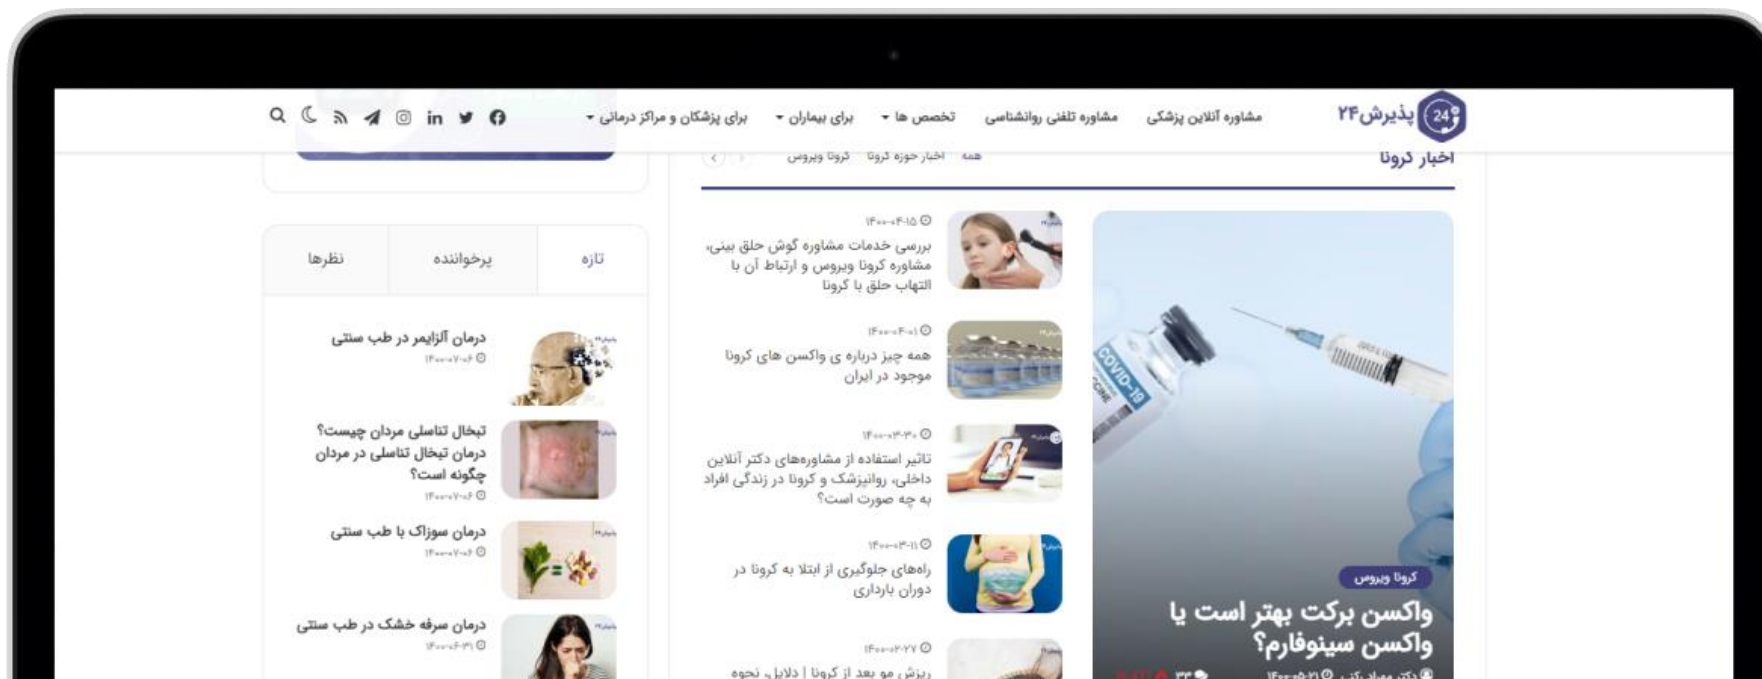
پذیرش۲۴ مشاوره آنلاین پزشکی مشاوره تلفنی روانشناسی تخصص ها ▾ برای بیماران ▾ برای پزشکان و مراکز درمانی ▾

اخبار کرونا

همه اخبار حوزه کرونا کرونا ویروس

کرونا ویروس

واکسن برکت بهتر است یا واکسن سینوفارم؟

دکتر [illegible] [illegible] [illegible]

۱۴۰۰-۰۴-۱۵
بررسی خدمات مشاوره گوش حلق بینی، مشاوره کرونا ویروس و ارتباط آن با التهاب حلق با کرونا

۱۴۰۰-۰۴-۰۱
همه چیز درباره ی واکسن های کرونا موجود در ایران

۱۴۰۰-۰۳-۳۰
تاثیر استفاده از مشاوره‌های دکتر آنلاین داخلی، روانپزشک و کرونا در زندگی افراد به چه صورت است؟

۱۴۰۰-۰۳-۱۱
راه‌های جلوگیری از ابتلا به کرونا در دوران بارداری

۱۴۰۰-۰۲-۲۷
ریزش مو بعد از کرونا | دلایل، نحوه

تازه پرخواننده نظرها

درمان آلزایمر در طب سنتی
۱۴۰۰-۰۷-۰۶

تبخال تناسلی مردان چیست؟ درمان تبخال تناسلی در مردان چگونه است؟
۱۴۰۰-۰۷-۰۶

درمان سوزاک با طب سنتی
۱۴۰۰-۰۷-۰۶

درمان سرفه خشک در طب سنتی
۱۴۰۰-۰۶-۳۱